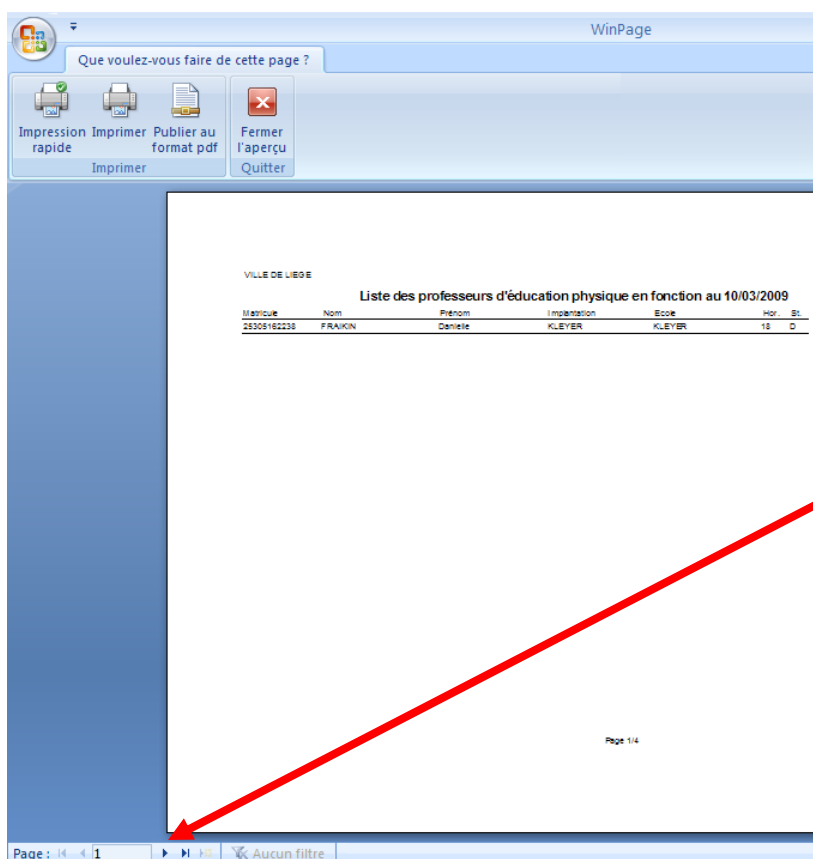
WinPage

Que voulez-vous faire de cette page ?

Impression rapide
Imprimer
Publier au format pdf
Imprimer

Fermer l'aperçu
Quitter

VILLE DE LIEGE

Liste des professeurs d'éducation physique en fonction au 10/03/2009

| Matricule | Nom | Prénom | Implantation | Ecole | Hor. | St. |
|---|---|---|---|---|---|---|
| 25305162238 | FRAIKIN | Danielle | KLEYER | KLEYER | 18 | D |

Page 1/4

Page : 1
Aucun filtre